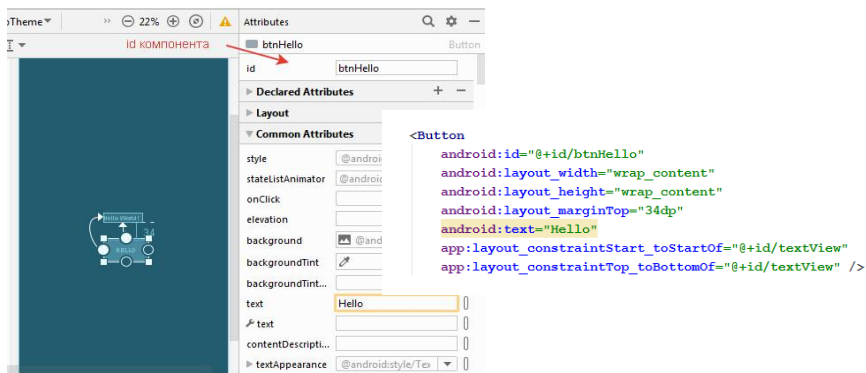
oTheme ▾ » ⊖ 22% ⊕ ⊘ ⚠ Attributes

id компонента

btnHello Button

id btnHello

▸ Declared Attributes + −

▸ Layout

▾ Common Attributes

style @android

stateListAnimator @android

onClick

elevation

background @and

backgroundTint

backgroundTint...

text Hello

text

contentDescripti...

▸ textAppearance @android:style/Tex

Hello World!

34

HELLO

<Button
android:id="@+id/btnHello"
android:layout_width="wrap_content"
android:layout_height="wrap_content"
android:layout_marginTop="34dp"
android:text="Hello"
app:layout_constraintStart_toStartOf="@+id/textView"
app:layout_constraintTop_toBottomOf="@+id/textView" />